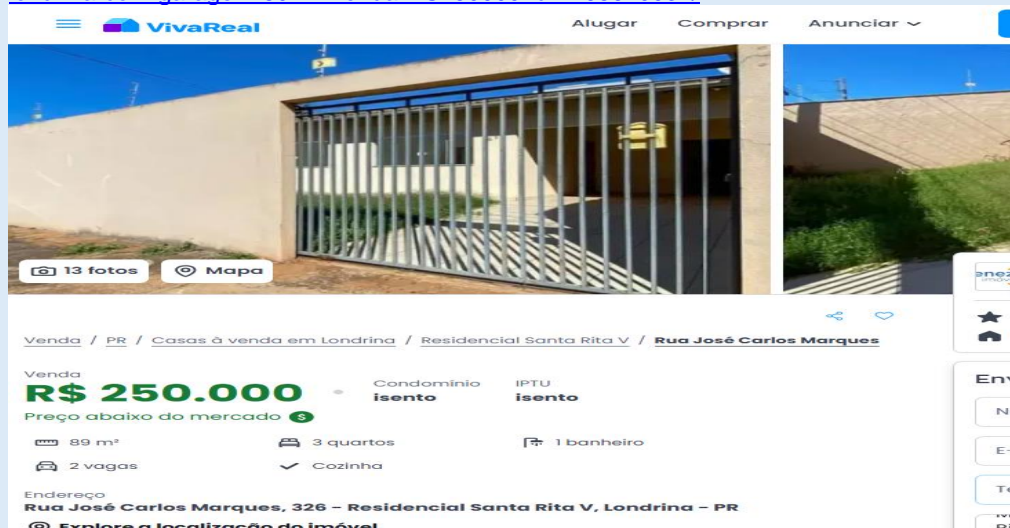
VivaReal

Alugar Comprar Anunciar

13 fotos Mapa

Venda / PR / Casas à venda em Londrina / Residencial Santa Rita V / Rua José Carlos Marques

Venda
R$ 250.000

Condomínio
isento

IPTU
isento

Preço abaixo do mercado $

89 m²
3 quartos
1 banheiro
2 vagas
Cozinha

Endereço
Rua José Carlos Marques, 326 - Residencial Santa Rita V, Londrina - PR

Explore a localização do imóvel

Env
N
E
Te